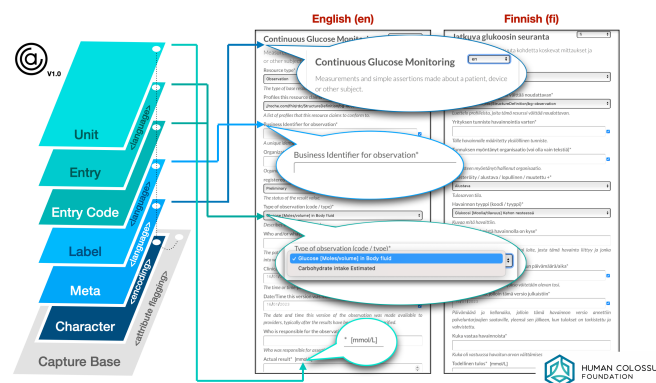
V1.0

Unit

Entry

Entry Code

Label

Meta

Character

Capture Base

<language>

<language>

<encoding>

<attribute flagging>

English (en)

Finnish (fi)

Continuous Glucose Monitoring

Continuous Glucose Monitoring

Measurements and simple assertions made about a patient, device or other subject.

Resource type

Observation

The type of base resource

Profiles this resource claims to conform to

A list of profiles that this resource claims to conform to

Business Identifier for observation*

Business Identifier for observation*

A unique identifier

Organization

Preliminary

The status of the result value

Type of observation (code / type)*

Glucose [Moles/volume] in Body fluid

Type of observation (code / type)*

✓ Glucose [Moles/volume] in Body fluid

Carbohydrate intake Estimated

Who and/or what

Clinically relevant time

The time or time-period

Date/Time this version was made available

The date and time this version of the observation was made available to providers, typically after the results have been reviewed and verified.

Who is responsible for the observation

Who was responsible for asserting

Actual result* [mmol/L]

* [mmol/L]

Jatkuva glukoosin seuranta

en

fi

kohteesta kohdistettava mittaukset ja

Resurssityyppi

Observation

Profiilit, joita tämä resurssi väittää noudattavansa

Yksilöivä tunniste havainnolle*

Tulos havainnolle

Organisaatio / lisätieto / tietojen / muutettu

Alustava

Tuloksen tila

Havainnon tyyppi (koodi / tyyppi)*

Glukoosi [Moles/tilavuus] kehon nesteessä

Kuka ja/tai mikä

Kliinisesti relevantti aika

Päivämäärä ja kellonaika, jolloin tämä havainnon versio asetettiin palveluntarjoajien saataville, yleensä sen jälkeen, kun tulokset on tarkistettu ja vahvistettu.

Kuka vastaa havainnosta

Kuka oli vastuussa havainnon esittämisestä

Todellinen tulos* [mmol/L]

HUMAN COLOSSUS FOUNDATION